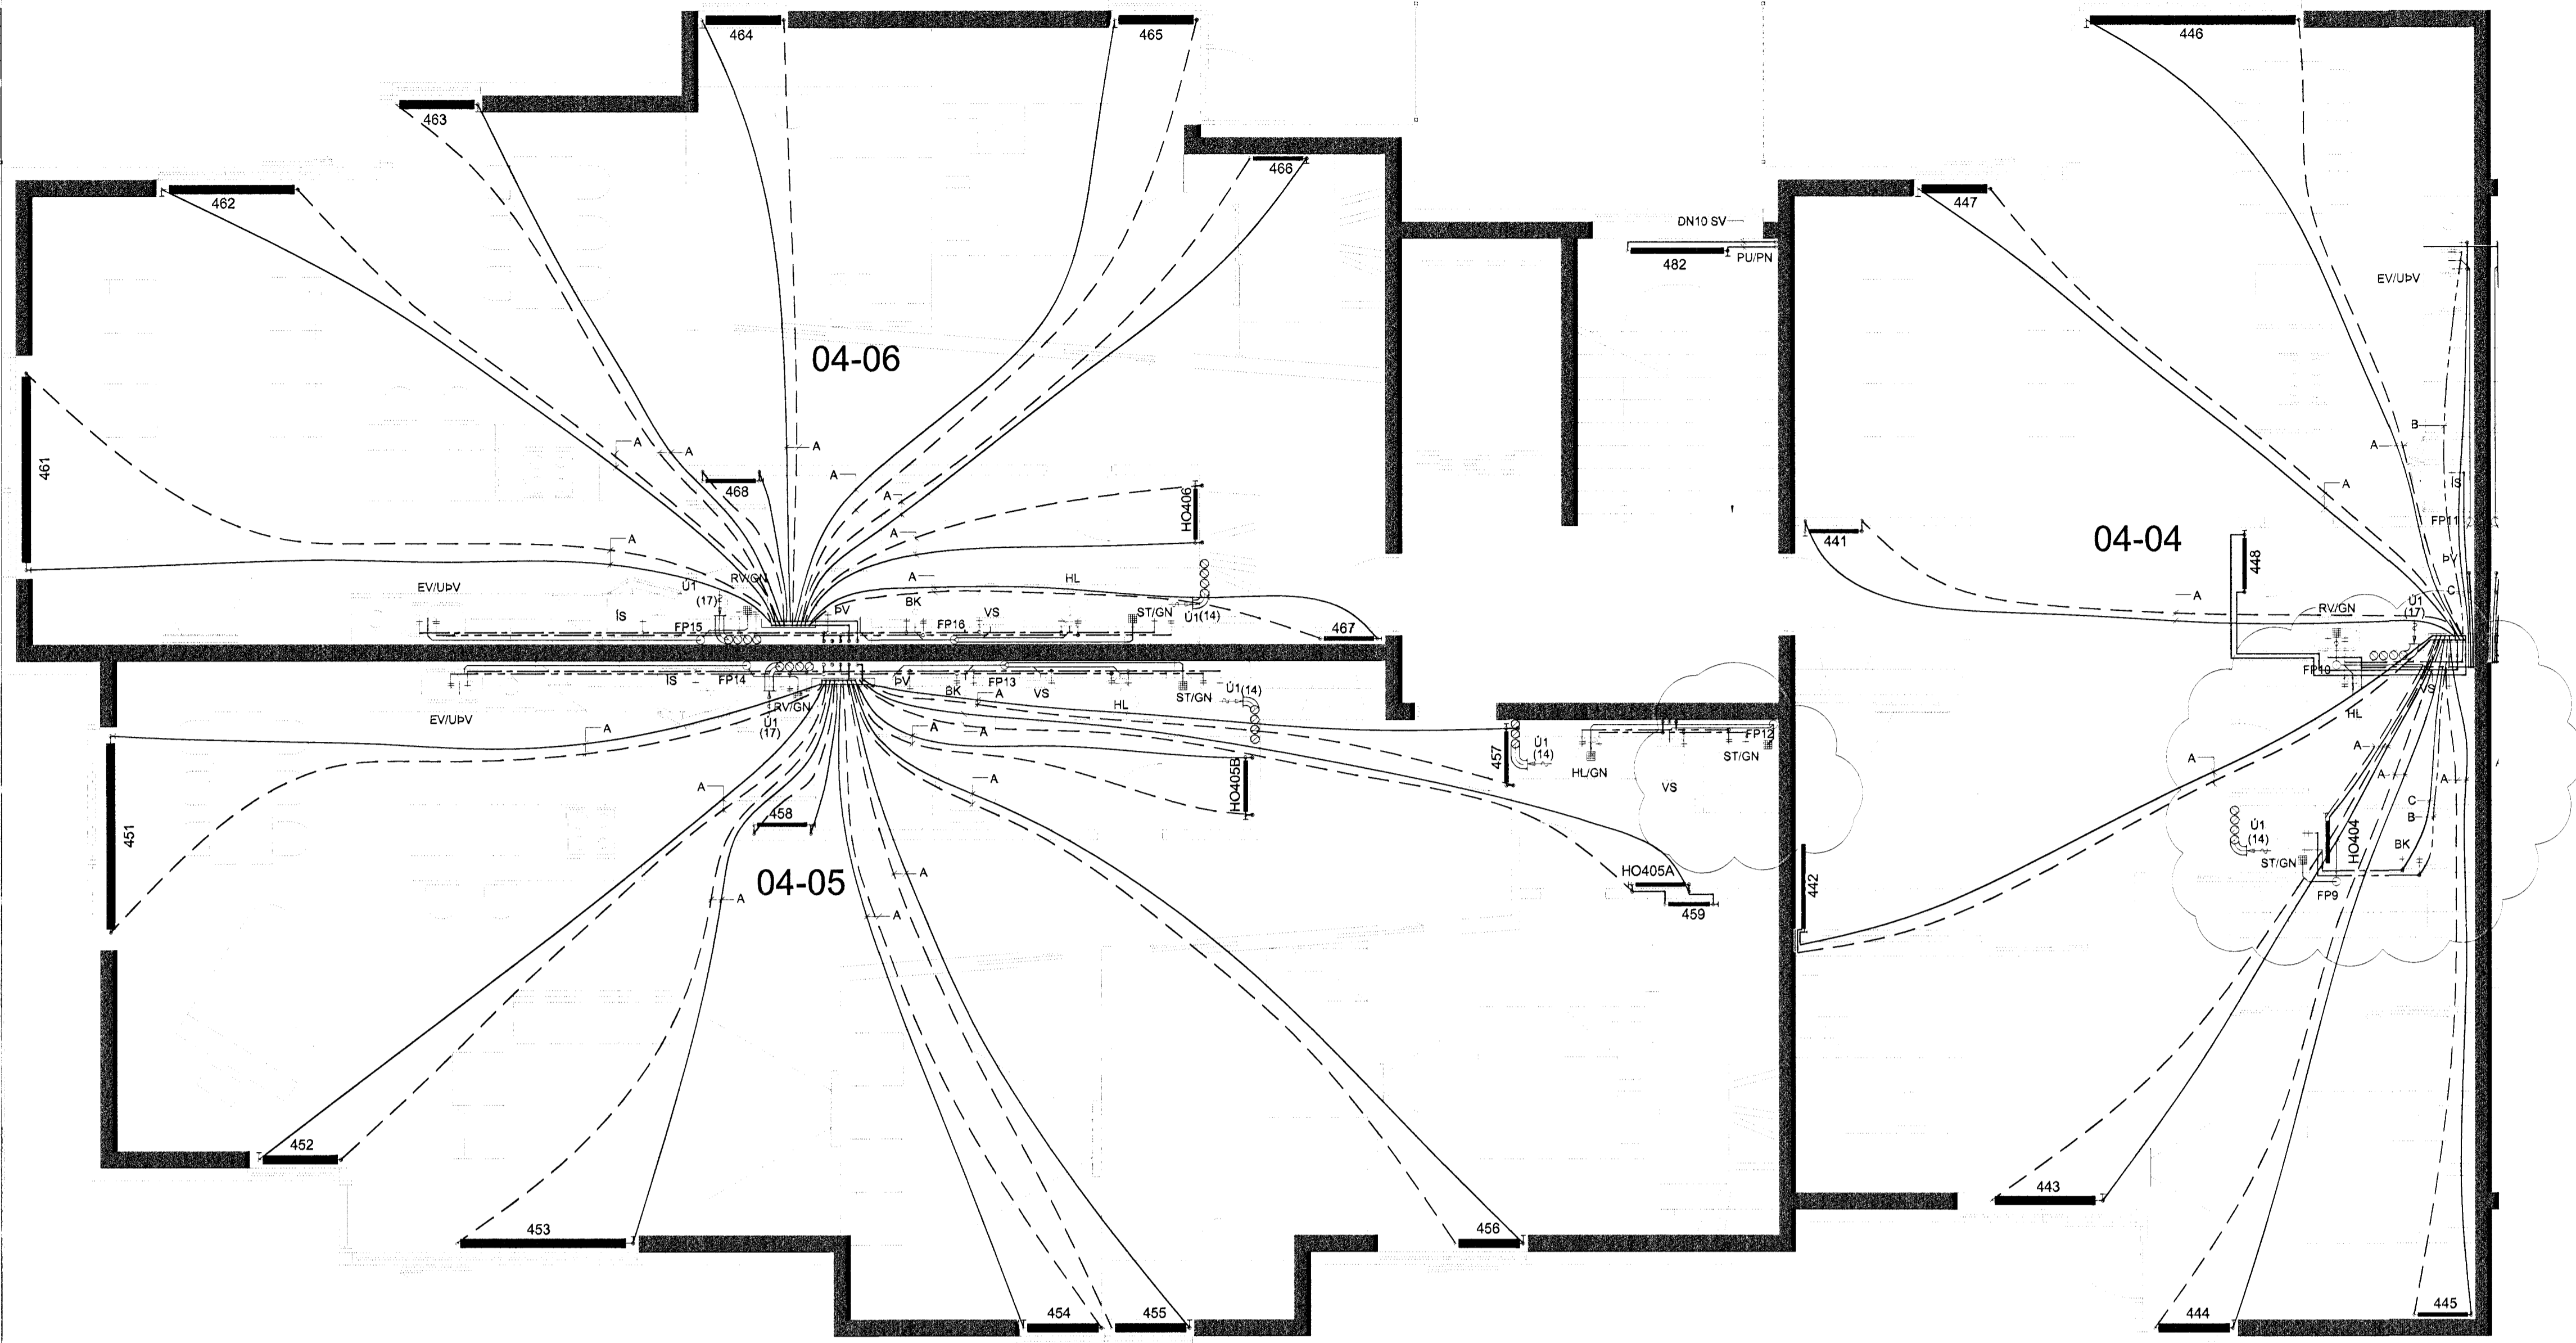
464
465
446
463
466
462
447
DN10 SV
482
PU/PN
EV/UÞV
04-06
461
A
A
A
A
468
A
HO406
A
B
A
ÍS
A
FP11
04-04
441
448
A
ÞV
EV/UÞV
Ú1
(17)
RV/GN
A
HL
BK
ÞV
VS
ST/GN
Ú1(14)
ÍS
FP15
FP16
467
C
A
RV/GN
Ú1
(17)
ÍS
FP14
ÞV
BK
FP13
VS
ST/GN
Ú1(14)
FP10
VS
EV/UÞV
RV/GN
Ú1
(17)
A
A
A
HL
A
HL
457
Ú1
(14)
HL/GN
FP12
ST/GN
A
A
A
HO405B
VS
C
B
Ú1
(14)
ST/GN
HO404
BK
A
458
FP9
451
04-05
A
A
A
HO405A
459
442
452
453
454
455
456
443
444
445